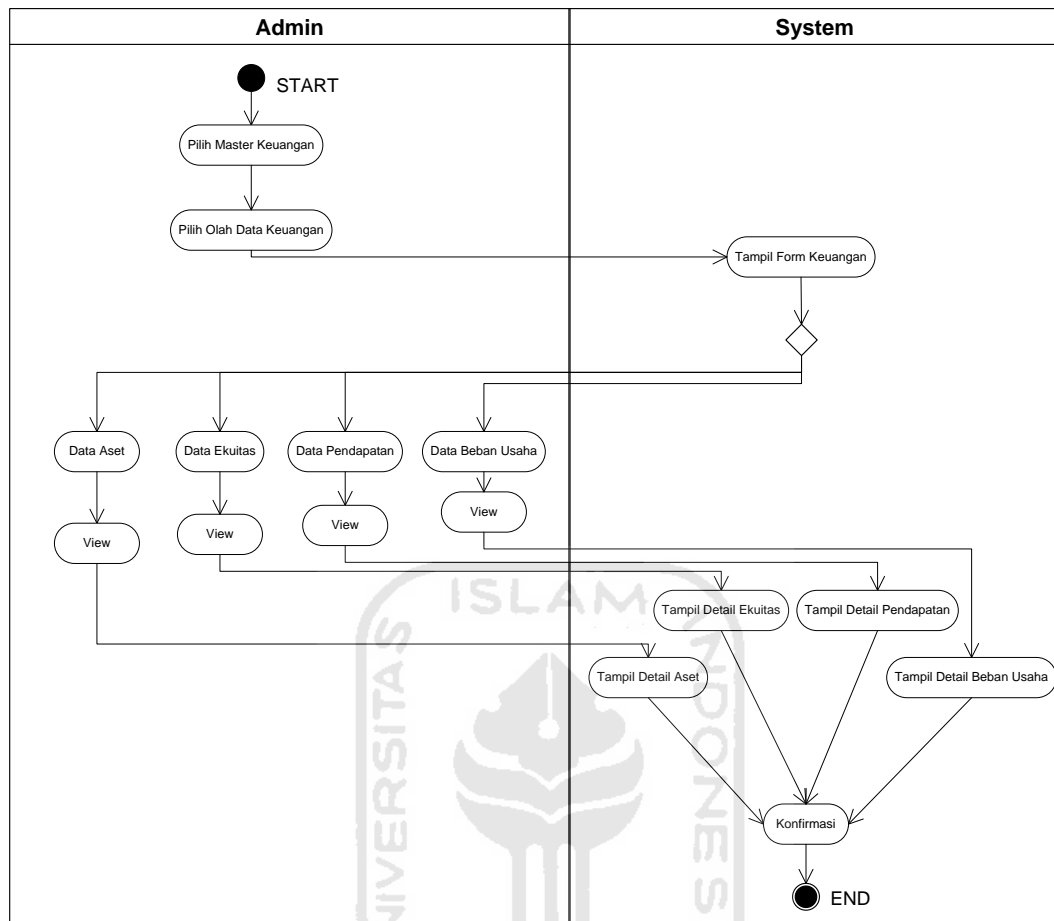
| Admin | System |
|---|---|

START

Pilih Master Keuangan

Pilih Olah Data Keuangan

Tampil Form Keuangan

Data Aset

Data Ekuitas

Data Pendapatan

Data Beban Usaha

View

View

View

View

Tampil Detail Ekuitas

Tampil Detail Pendapatan

Tampil Detail Aset

Tampil Detail Beban Usaha

Konfirmasi

END

ISLAM

UNIVERSITAS

INDONESIA